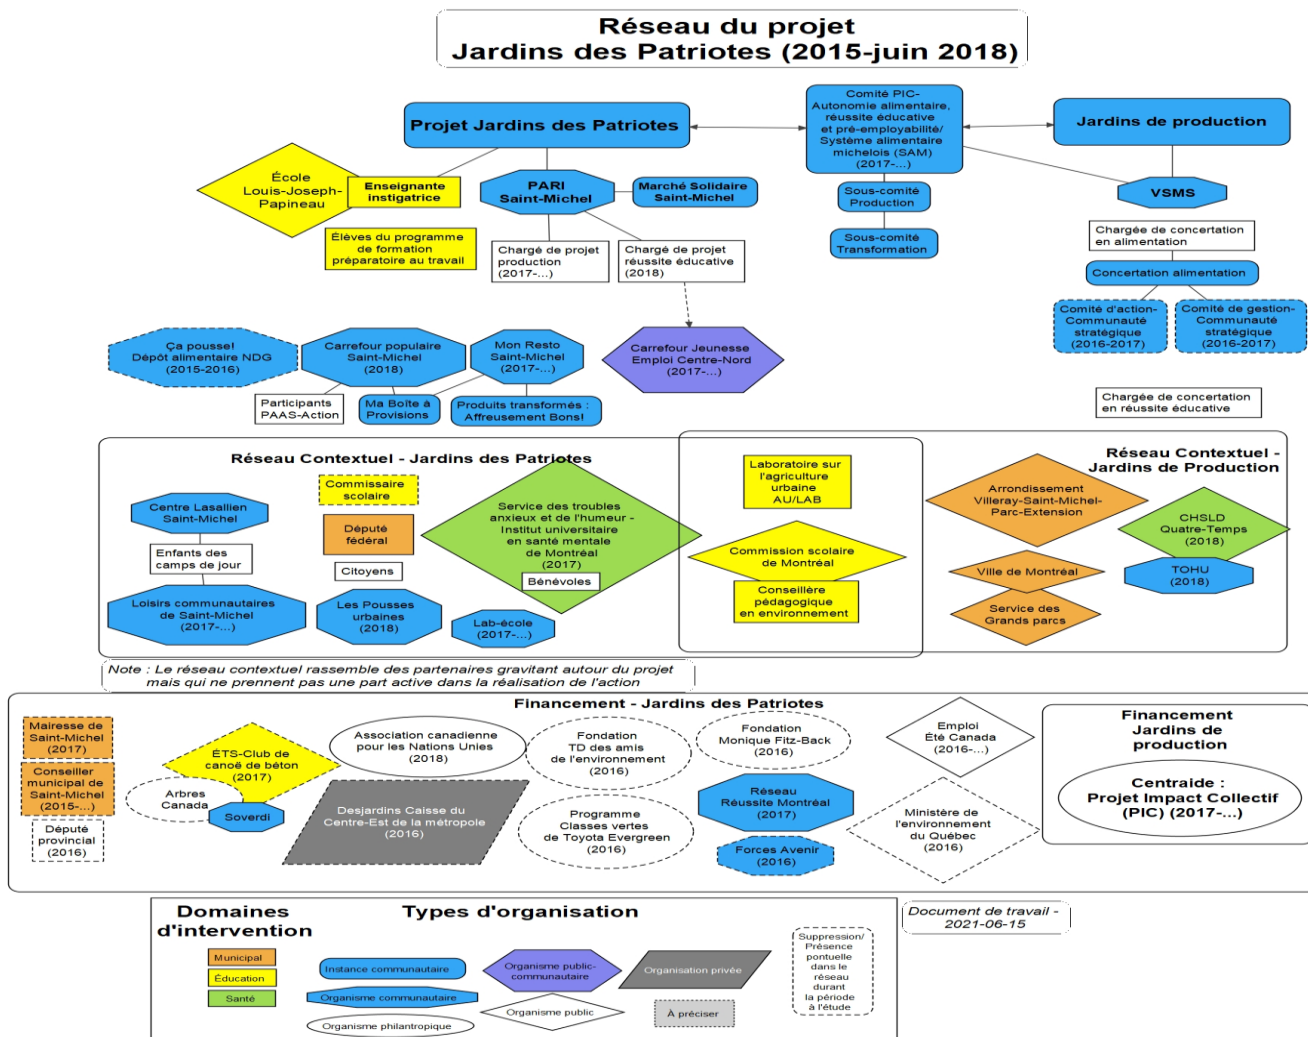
Réseau du projet
Jardins des Patriotes (2015-juin 2018)

Projet Jardins des Patriotes

Comité PIC-Autonomie alimentaire, réussite éducative et pré-employabilité/ Système alimentaire michelois (SAM) (2017-...)

Jardins de production

École Louis-Joseph-Papineau

Enseignante instigatrice

PARI Saint-Michel

Marché Solidaire Saint-Michel

Sous-comité Production

VSMS

Élèves du programme de formation préparatoire au travail

Chargé de projet production (2017-...)

Chargé de projet réussite éducative (2018)

Sous-comité Transformation

Chargée de concertation en alimentation

Concertation alimentation

Comité d'action-Communauté stratégique (2016-2017)

Comité de gestion-Communauté stratégique (2016-2017)

Ça pousse! Dépôt alimentaire NDG (2015-2016)

Carrefour populaire Saint-Michel (2018)

Mon Resto Saint-Michel (2017-...)

Carrefour Jeunesse Emploi Centre-Nord (2017-...)

Participants PAAS-Action

Ma Boîte à Provisions

Produits transformés : Affreusement Bons!

Chargée de concertation en réussite éducative

Réseau Contextuel - Jardins des Patriotes

Réseau Contextuel - Jardins de Production

Centre Lasallien Saint-Michel

Commissaire scolaire

Service des troubles anxieux et de l'humeur - Institut universitaire en santé mentale de Montréal (2017)

Laboratoire sur l'agriculture urbaine AU/LAB

Arrondissement Villeray-Saint-Michel-Parc-Extension

Député fédéral

CHSLD Quatre-Temps (2018)

Enfants des camps de jour

Citoyens

Bénévoles

Commission scolaire de Montréal

Ville de Montréal

TOHU (2018)

Loisirs communautaires de Saint-Michel (2017-...)

Les Pousses urbaines (2018)

Lab-école (2017-...)

Conseillère pédagogique en environnement

Service des Grands parcs

Note : Le réseau contextuel rassemble des partenaires gravitant autour du projet mais qui ne prennent pas une part active dans la réalisation de l'action

Financement - Jardins des Patriotes

Mairesse de Saint-Michel (2017)

ÉTS-Club de canoë de béton (2017)

Association canadienne pour les Nations Unies (2018)

Fondation TD des amis de l'environnement (2016)

Fondation Monique Fitz-Back (2016)

Emploi Été Canada (2016-...)

Financement Jardins de production

Conseiller municipal de Saint-Michel (2015-...)

Arbres Canada

Soverdi

Réseau Réussite Montréal (2017)

Centraide : Projet Impact Collectif (PIC) (2017-...)

Député provincial (2016)

Desjardins Caisse du Centre-Est de la métropole (2016)

Programme Classes vertes de Toyota Evergreen (2016)

Forces Avenir (2016)

Ministère de l'environnement du Québec (2016)

Domaines d'intervention

Types d'organisation

Document de travail - 2021-06-15

Municipal

Éducation

Santé

Instance communautaire

Organisme communautaire

Organisme philantropique

Organisme public-communautaire

Organisme public

Organisation privée

À préciser

Suppression/ Présence ponctuelle dans le réseau durant la période à l'étude